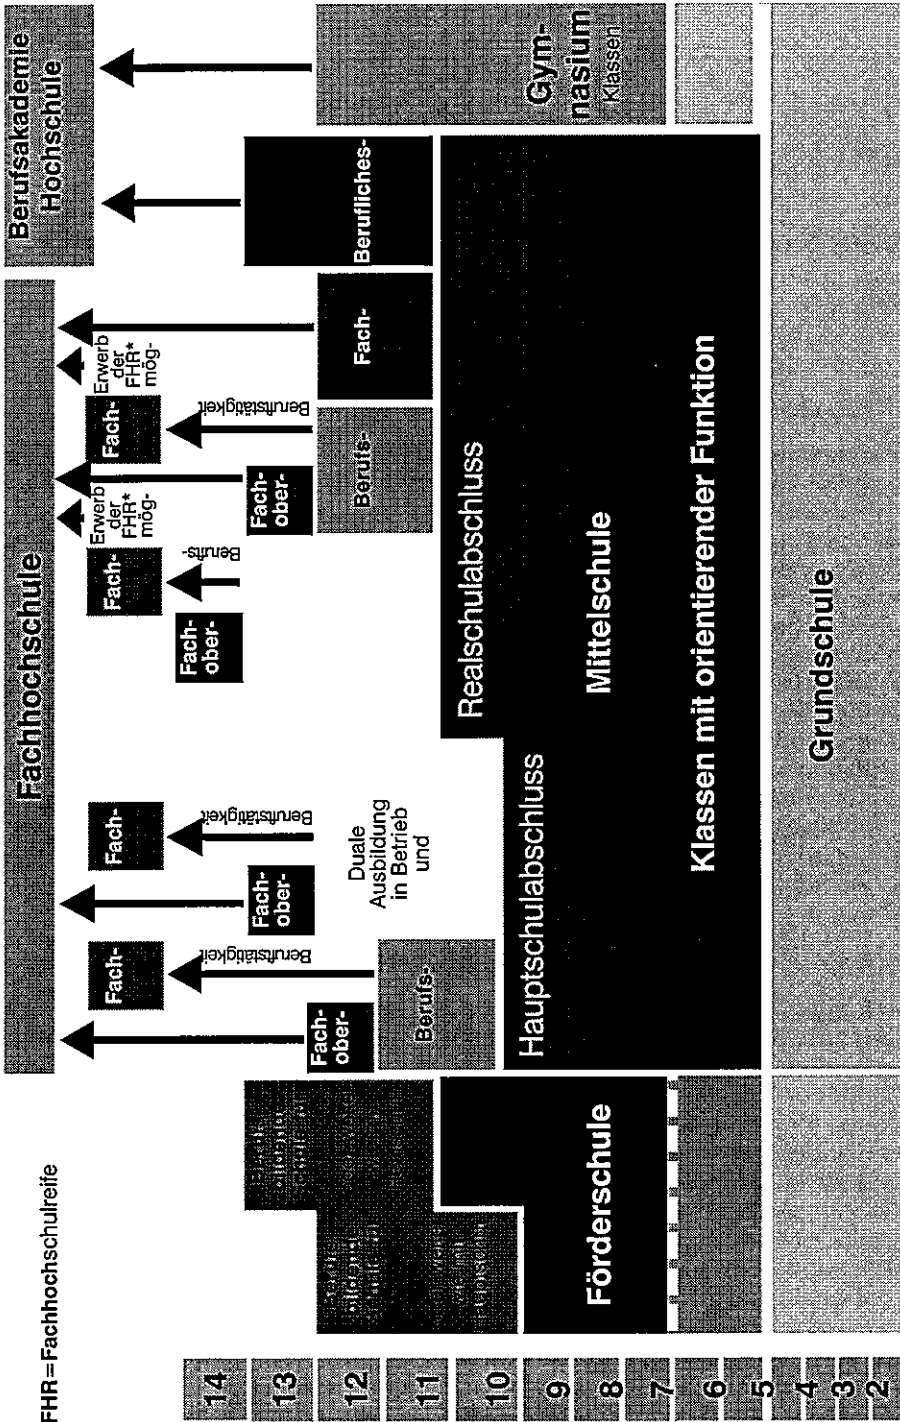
FHR = Fachhochschulreife

14
13
12
11
10
9
8
7
6
5
4
3
2

Förderschule

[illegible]

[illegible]

Fachhochschule

Fach-
ober-

Berufs-

Fach-

Berufstätigkeit

Fach-
ober-

Duale Ausbildung in Betrieb und

Fach-

Berufstätigkeit

Hauptschulabschluss

Klassen mit orientierender Funktion

Mittelschule

Realschulabschluss

Fach-
ober-

Fach-

Berufs-

Erwerb der FHR* mög-

Fach-
ober-

Berufs-

Fach-

Berufstätigkeit

Erwerb der FHR* mög-

Fach-

Berufliches-

Berufsakademie
Hochschule

Gym-
nasium
Klassen

Grundschule